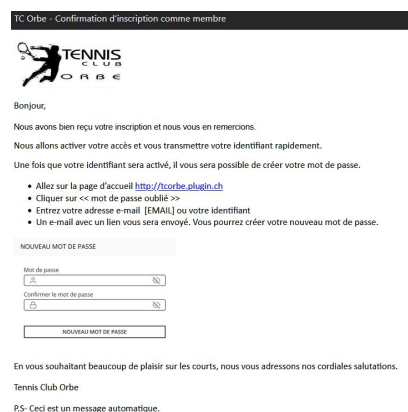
TC Orbe - Confirmation d'inscription comme membre

TENNIS CLUB ORBE

Bonjour,

Nous avons bien reçu votre inscription et nous vous en remercions.

Nous allons activer votre accès et vous transmettre votre identifiant rapidement.

Une fois que votre identifiant sera activé, il vous sera possible de créer votre mot de passe.

- Allez sur la page d'accueil http://tcorbe.plugin.ch
- Cliquer sur << mot de passe oublié >>
- Entrez votre adresse e-mail [EMAIL] ou votre identifiant
- Un e-mail avec un lien vous sera envoyé. Vous pourrez créer votre nouveau mot de passe.

NOUVEAU MOT DE PASSE

Mot de passe

Confirmer le mot de passe

NOUVEAU MOT DE PASSE

En vous souhaitant beaucoup de plaisir sur les courts, nous vous adressons nos cordiales salutations.

Tennis Club Orbe

P.S- Ceci est un message automatique.